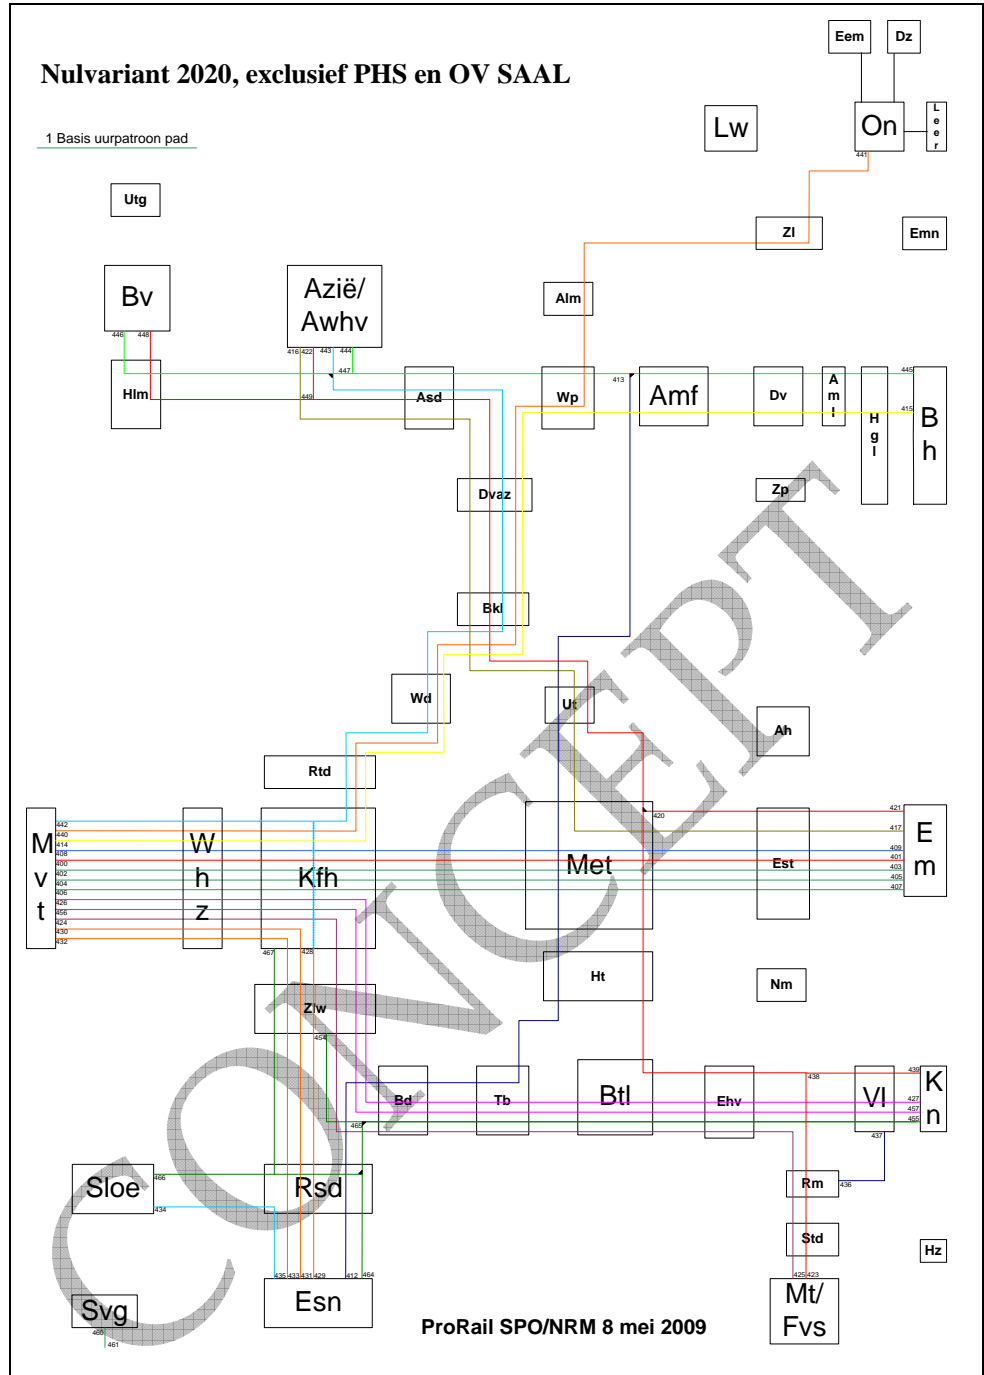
Nulvariant 2020, exclusief PHS en OV SAAL

1 Basis uurpatroon pad

Eem
Dz
On
L e e r
Lw
441
Zl
Emn
Utg
Bv
Azië/ Awhv
Alm
446 448
416 422 443 444
447
Hlm
449
Asd
Wp
413
Amf
Dv
A m l
445
H g l
415
B h
Dvaz
Zp
Bkl
Wd
Ut
Ah
Rtd
M v t
442 440 414 408 400 402 404 406 426 456 424 430 432
W h z
Kfh
Met
420
Est
421 417 409 401 403 405 407
E m
467 428
Ht
Nm
Zw
454
Bd
Tb
Btl
Ehv
438
Vl
439 427 457 455
K n
437
465
Sloe
466
434
Rsd
Rm
436
Std
Hz
435 433 431 429 412 464
Esn
425 423
Mt/ Fvs
Svg
465
461
ProRail SPO/NRM 8 mei 2009
CONCEPT